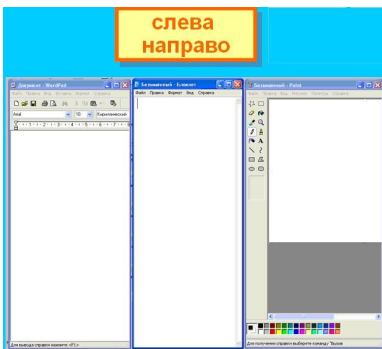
слева направо

Документ - WordPad

Файл Правка Вид Вставка Формат Справка

Arial 10 Кириллический

Для вывода справки нажмите <F1>

Безымянный - Блокнот

Файл Правка Формат Вид Справка

Безымянный - Paint

Файл Правка Вид Рисунок Палитра Справка

Для получения справки выберите команду "Вызов